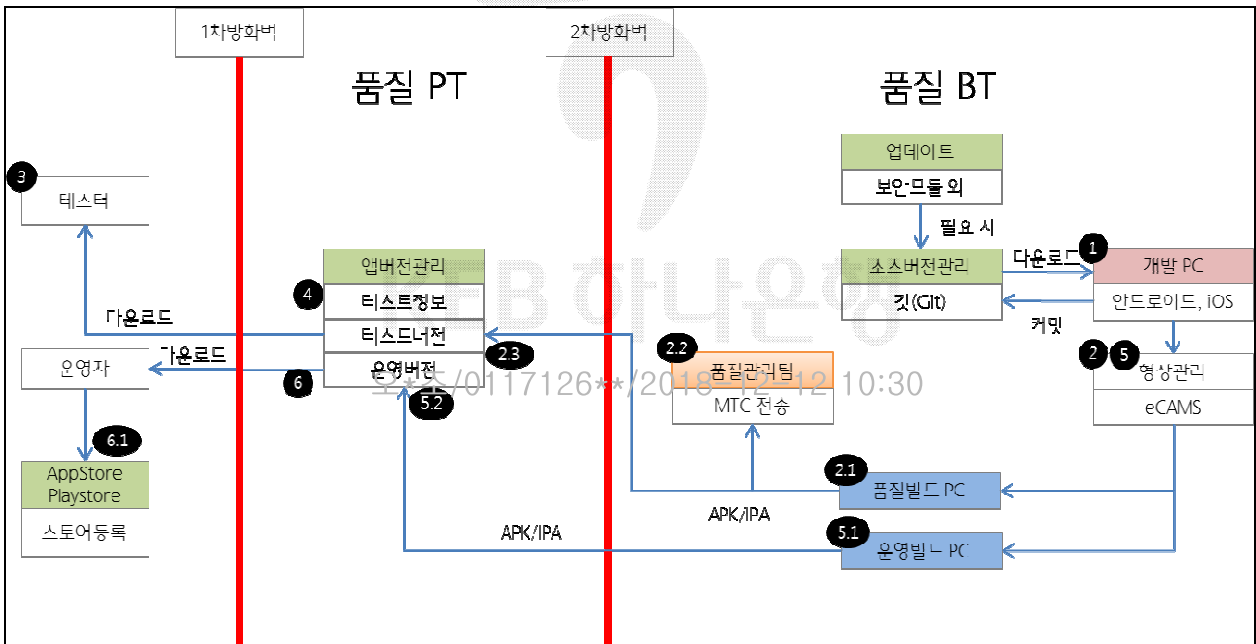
1차방화벽

2차방화벽

품질 PT

품질 BT

업데이트

보안모듈 외

필요 시

3

테스터

업버전관리

4

티스트정보

테스트버전

운영버전

다운로드

다운로드

운영자

6

2.3

5.2

6.1

AppStore
Playstore

스토어등록

소스버전관리

깃(Git)

다운로드

1

개발 PC

안드로이드, iOS

커밋

2

5

형상관리

eCAMS

2.2

품질관리팀

MTC 전송

2.1

품질빌드 PC

APK/IPA

APK/IPA

5.1

운영빌드 PC

KEB 하나은행

오*준/0117126**/2018-12-12 10:30